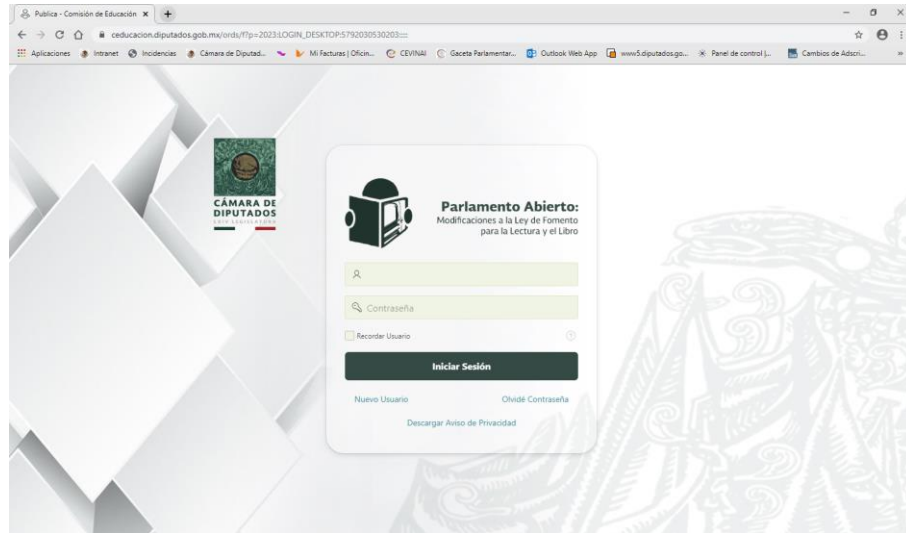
Publica - Comisión de Educación ×

ceducacion.diputados.gob.mx/ords/f?p=2023:LOGIN_DESKTOP:5792030530203:::

Aplicaciones Intranet Incidencias Cámara de Diputad... Mi Facturas | Oficin... CEVINAI Gaceta Parlamentar... Outlook Web App www5.diputados.go... Panel de control |... Cambios de Adscri...

CÁMARA DE DIPUTADOS
LXIV LEGISLATURA

Parlamento Abierto:
Modificaciones a la Ley de Fomento para la Lectura y el Libro

Contraseña

Recordar Usuario

Iniciar Sesión

Nuevo Usuario

Olvidé Contraseña

Descargar Aviso de Privacidad